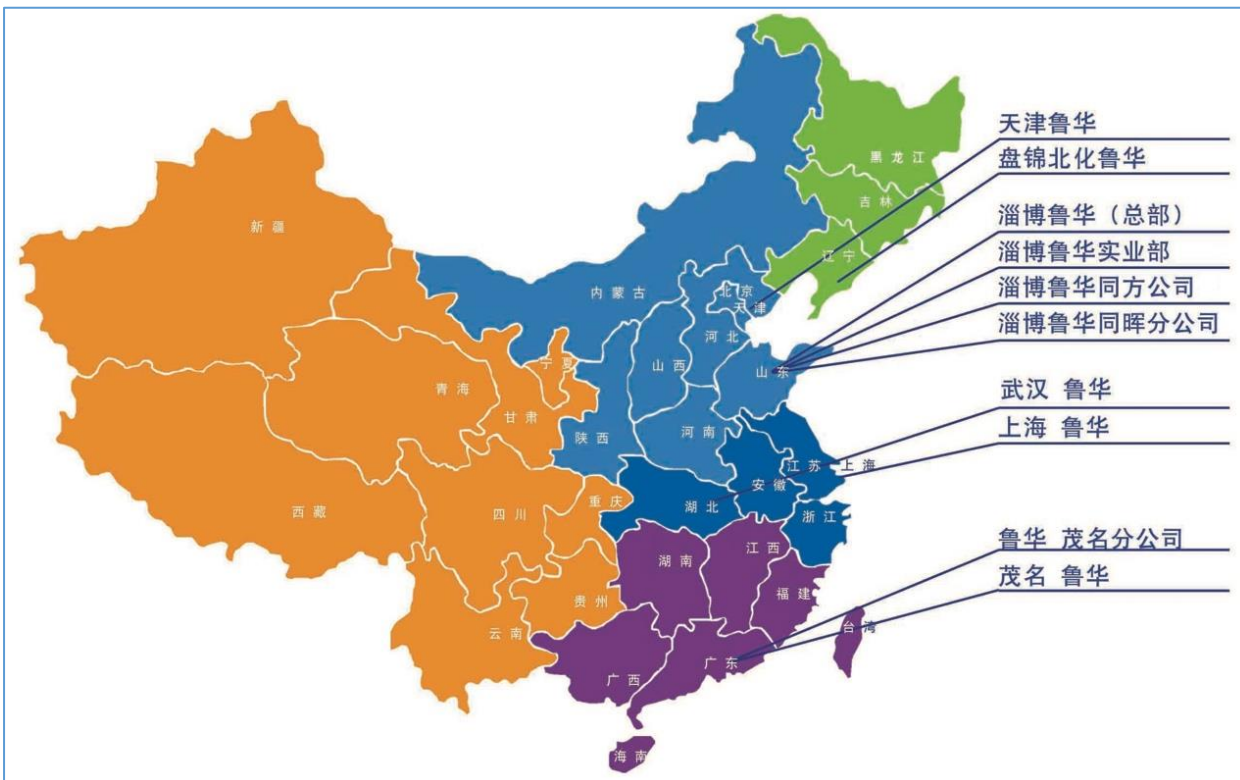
天津鲁华
盘锦北化鲁华
淄博鲁华（总部）
淄博鲁华实业部
淄博鲁华同方公司
淄博鲁华同晖分公司
武汉 鲁华
上海 鲁华
鲁华 茂名分公司
茂名 鲁华

黑龙江
吉林
辽宁
新疆
内蒙古
北京
天津
河北
山西
山东
宁夏
青海
甘肃
陕西
河南
江苏
上海
安徽
湖北
浙江
西藏
四川
重庆
湖南
江西
福建
台湾
贵州
云南
广西
广东
海南